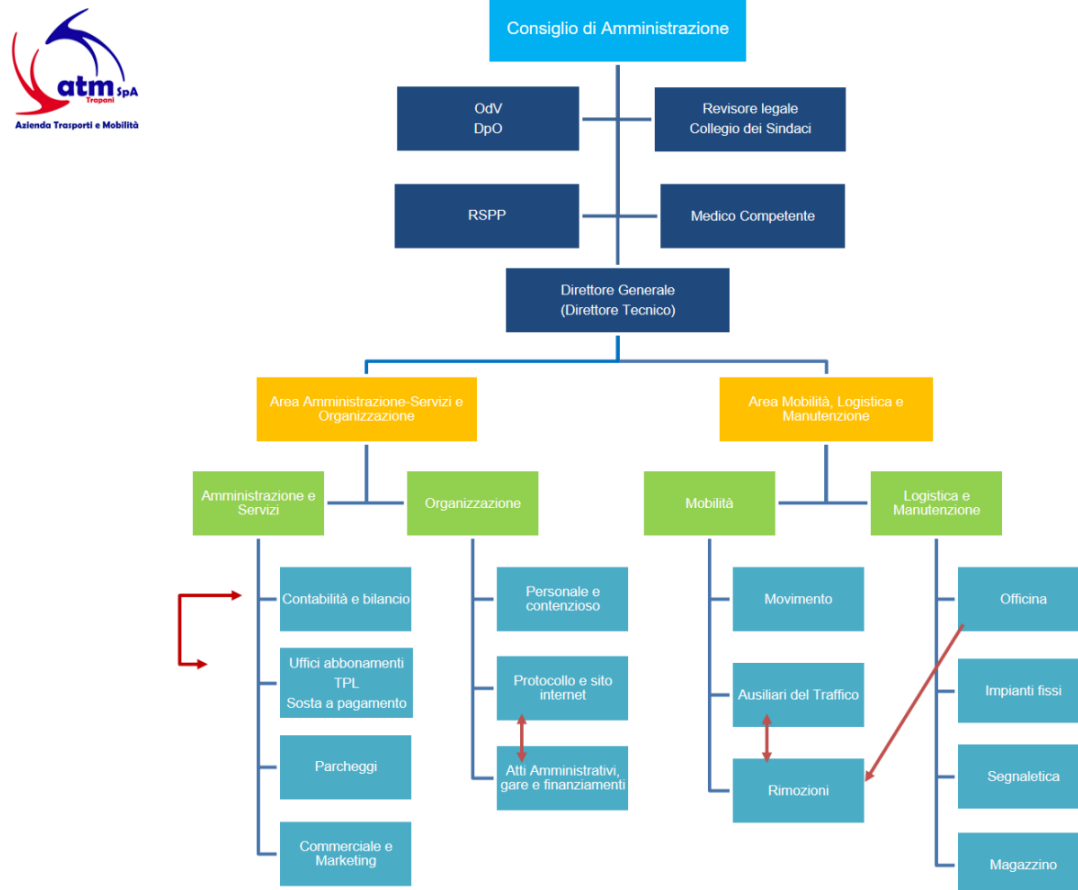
atm SpA
Trapani
Azienda Trasporti e Mobilità

Consiglio di Amministrazione

OdV
DpO

Revisore legale
Collegio dei Sindaci

RSPP

Medico Competente

Direttore Generale
(Direttore Tecnico)

Area Amministrazione-Servizi e Organizzazione

Area Mobilità, Logistica e Manutenzione

Amministrazione e Servizi

Organizzazione

Mobilità

Logistica e Manutenzione

Contabilità e bilancio

Uffici abbonamenti
TPL
Sosta a pagamento

Parcheggi

Commerciale e Marketing

Personale e contenzioso

Protocollo e sito internet

Atti Amministrativi, gare e finanziamenti

Movimento

Ausiliari del Traffico

Rimozioni

Officina

Impianti fissi

Segnaletica

Magazzino